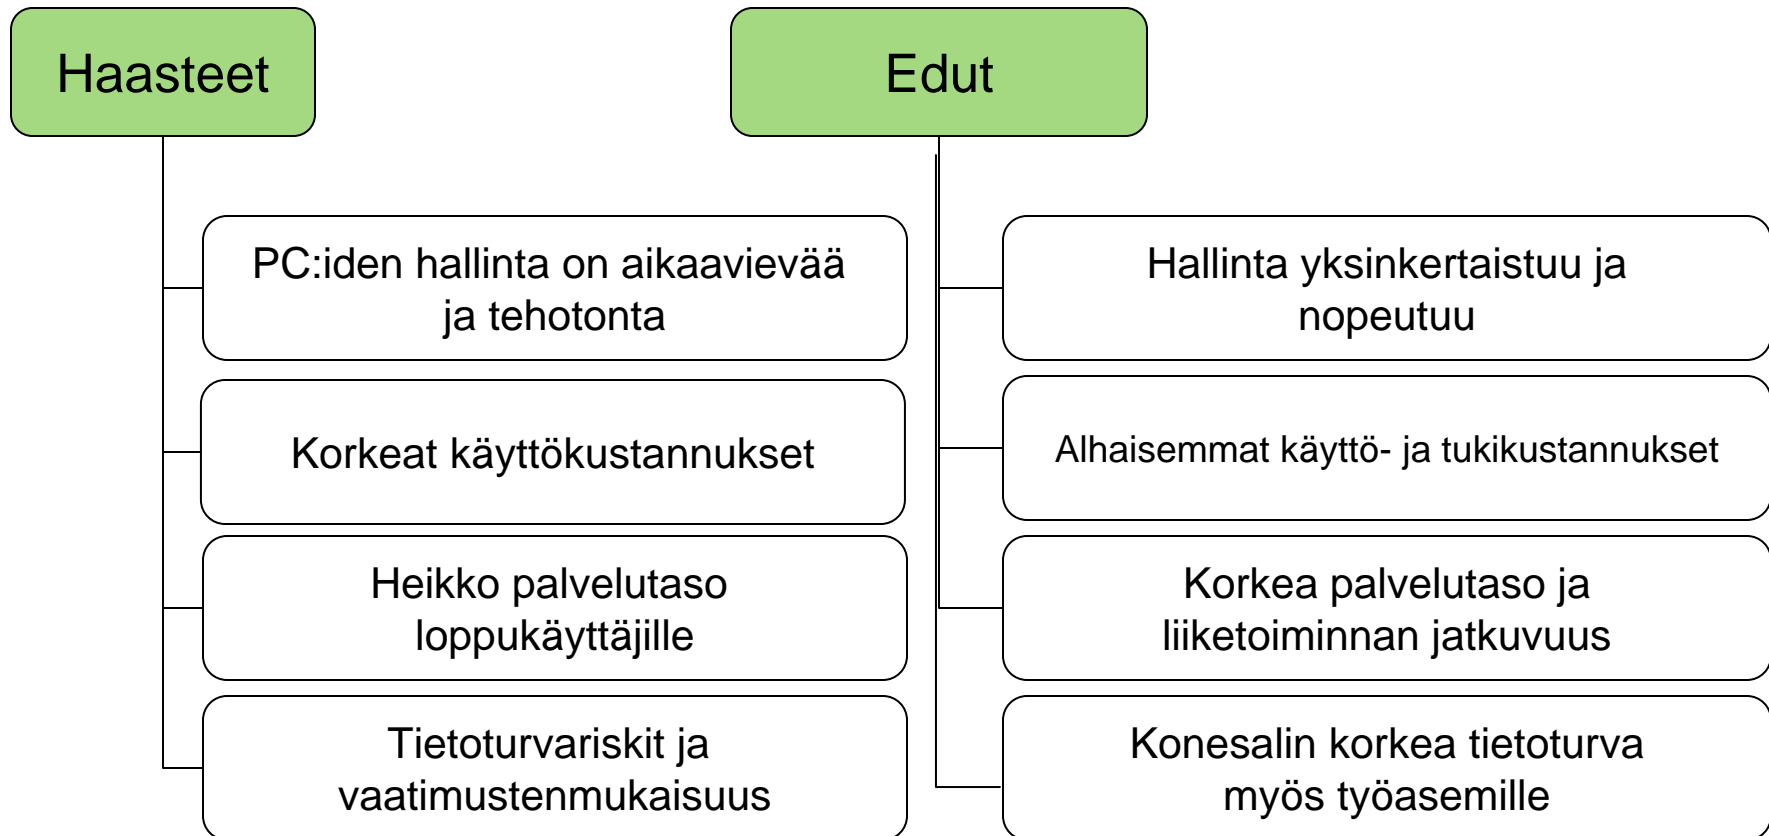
Haasteet

PC:iden hallinta on aikaavievää ja tehotonta

Korkeat käyttökustannukset

Heikko palvelutaso loppukäyttäjille

Tietoturvariskit ja vaatimustenmukaisuus

Edut

Hallinta yksinkertaistuu ja nopeutuu

Alhaisemmat käyttö- ja tukikustannukset

Korkea palvelutaso ja liiketoiminnan jatkuvuus

Konesalin korkea tietoturva myös työasemille